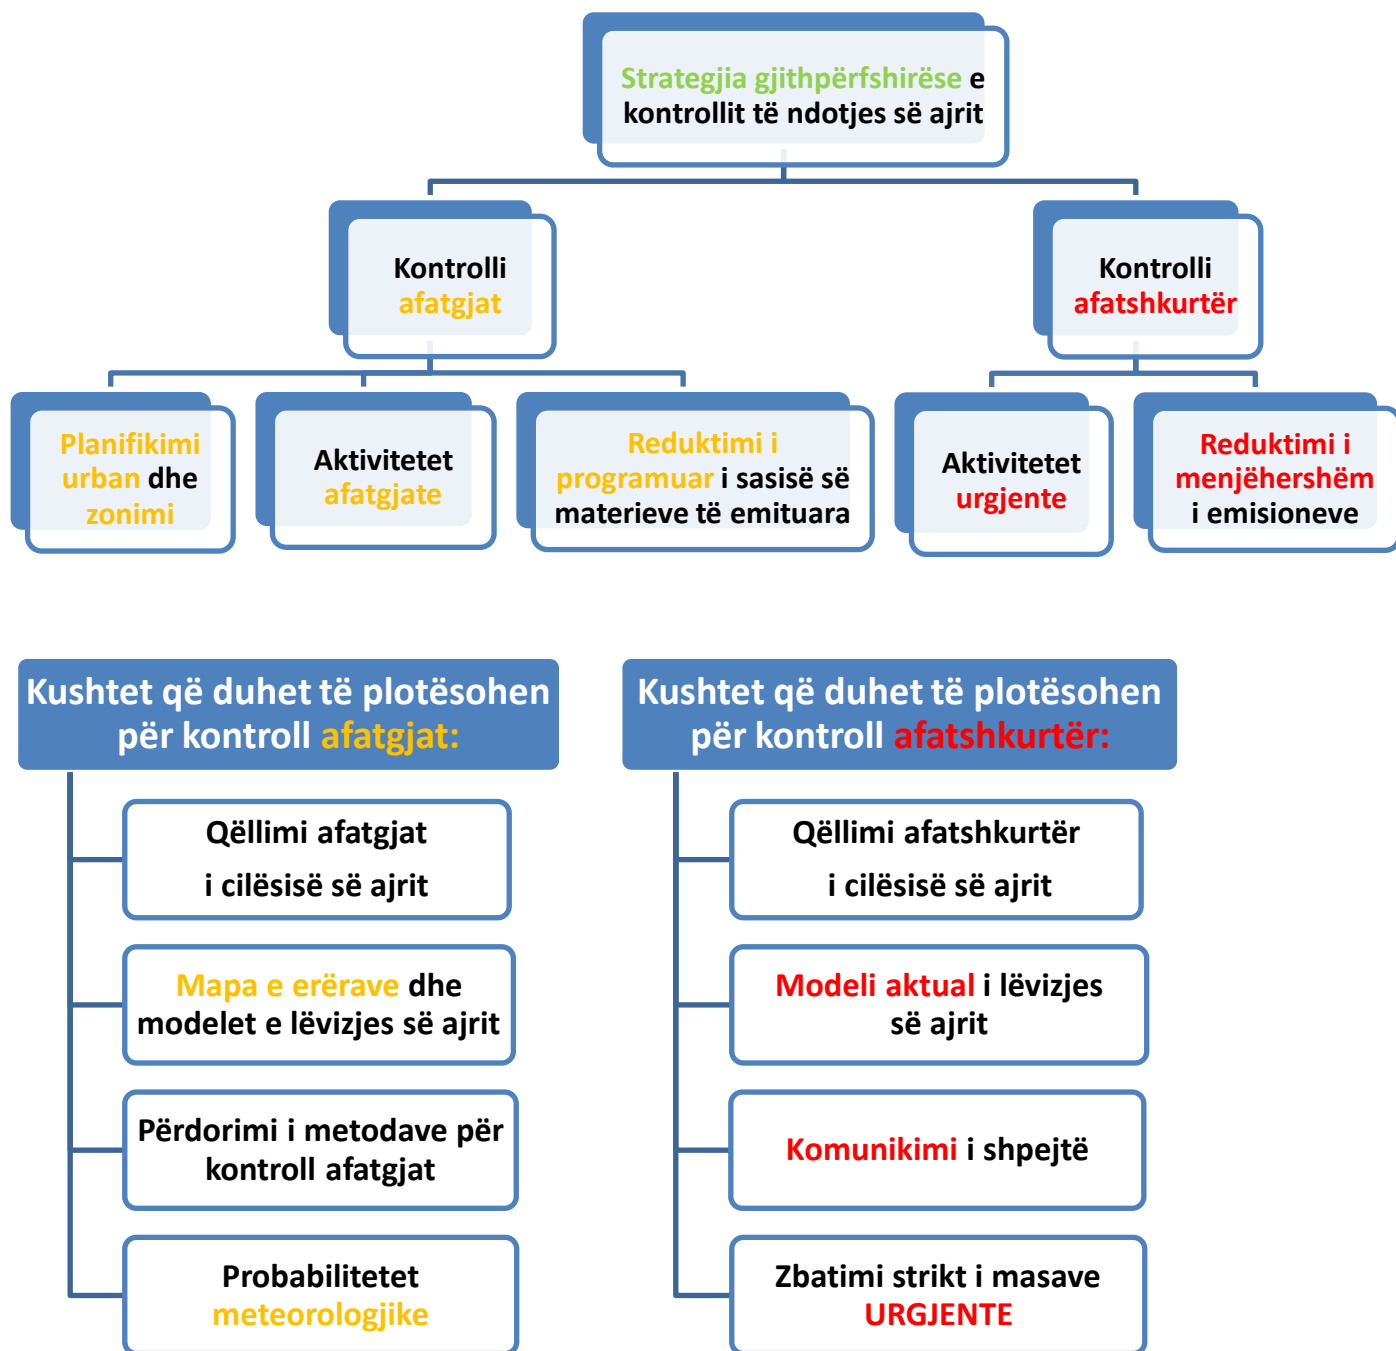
Strategjia gjithpërfshirëse e kontrollit të ndotjes së ajrit

Kontrolli afatgjat

Kontrolli afatshkurtër

Planifikimi urban dhe zonimi

Aktivitetet afatgjate

Reduktimi i programuar i sasisë së materieve të emituara

Aktivitetet urgjente

Reduktimi i menjëhershëm i emisioneve

Kushtet që duhet të plotësohen për kontroll afatgjat:

Qëllimi afatgjat i cilësisë së ajrit

Mapa e erërave dhe modelet e lëvizjes së ajrit

Përdorimi i metodave për kontroll afatgjat

Probabilitetet meteorologjike

Kushtet që duhet të plotësohen për kontroll afatshkurtër:

Qëllimi afatshkurtër i cilësisë së ajrit

Modeli aktual i lëvizjes së ajrit

Komunikimi i shpejtë

Zbatimi strikt i masave URGJENTE